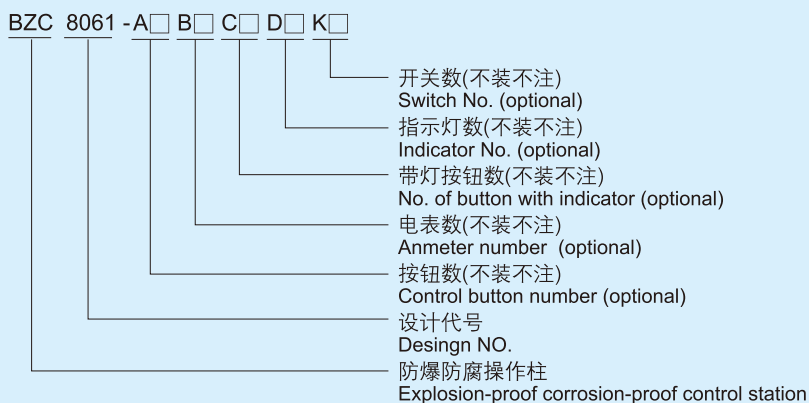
BZC 8061 -A□ B□ C□ D□ K□

开关数(不装不注)
Switch No. (optional)

指示灯数(不装不注)
Indicator No. (optional)

带灯按钮数(不装不注)
No. of button with indicator (optional)

电表数(不装不注)
Anmeter number (optional)

按钮数(不装不注)
Control button number (optional)

设计代号
Desingn NO.

防爆防腐操作柱
Explosion-proof corrosion-proof control station